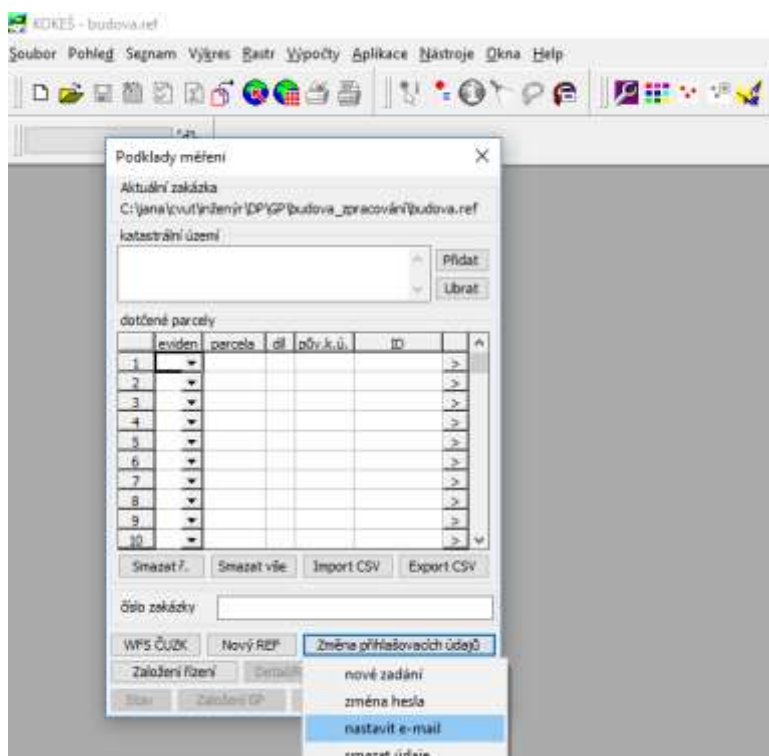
KOKEŠ - budova.ref

Soubor Pohled Seznam Výkres Rastr Výpočty Aplikace Nástroje Okna Help

Podklady měření

Aktuální zakázka
C:\jana\cvut\inženýr\DP\GP\budova_zpracování\budova.ref

katastrální území

Přidat
Ubrat

dotčené parcely

| | eviden | parcela | díl | pův.k.ú. | ID | |
|---|---|---|---|---|---|---|
| 1 | | | | | | > |
| 2 | | | | | | > |
| 3 | | | | | | > |
| 4 | | | | | | > |
| 5 | | | | | | > |
| 6 | | | | | | > |
| 7 | | | | | | > |
| 8 | | | | | | > |
| 9 | | | | | | > |
| 10 | | | | | | > |

Smazat ř. Smazat vše Import CSV Export CSV

číslo zakázky

WFS ČÚZK Nový REF Změna přihlašovacích údajů

Založení řízení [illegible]

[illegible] Založení GP

nové zadání
změna hesla
nastavit e-mail
smazat údaje